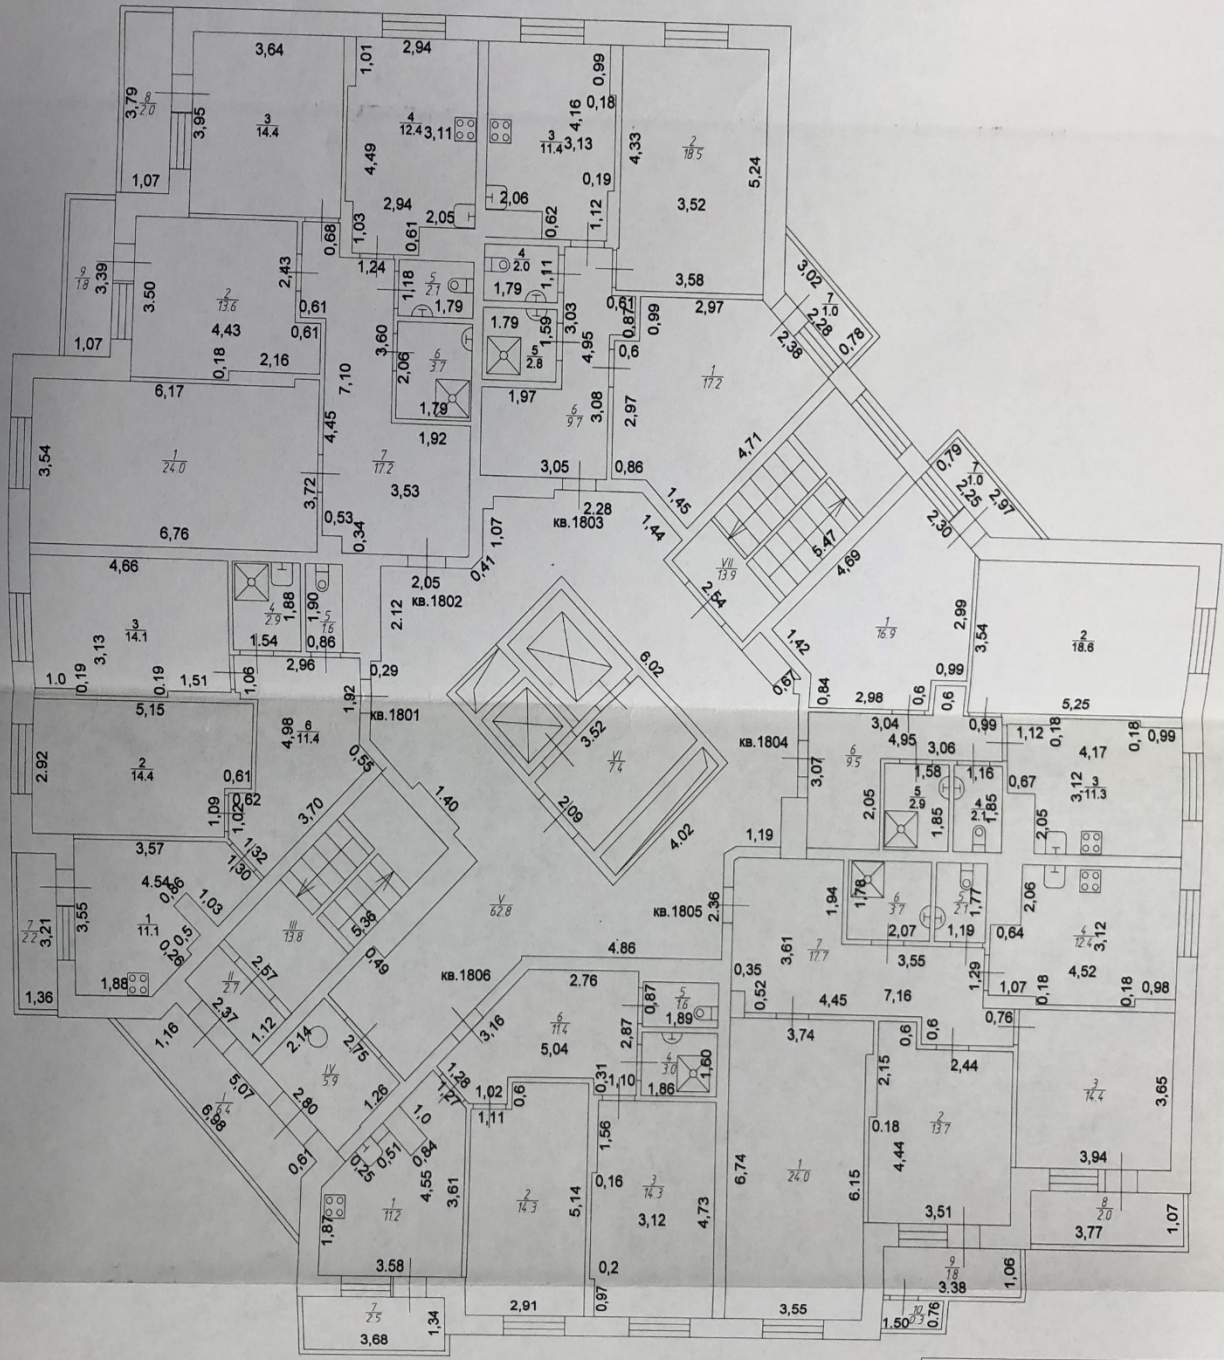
3,64
2,94
1,01
0,99
3,79
$\frac{8}{2.0}$
3,95
$\frac{3}{14.4}$
$\frac{4}{12.4}$
3,11
$\frac{3}{11.4}$
3,13
4,16
0,18
4,33
$\frac{2}{18.5}$
5,24
4,49
1,07
0,19
2,06
2,94
3,52
2,05
0,62
1,12
1,03
0,61
0,68
$\frac{9}{1.8}$
3,39
3,50
$\frac{2}{13.6}$
2,43
1,24
$\frac{4}{2.0}$
1,18
$\frac{5}{2.1}$
1,79
1,79
1,11
3,58
3,02
$\frac{7}{1.0}$
2,28
0,61
2,97
0,61
4,43
0,61
1.79
1,59
3,03
0,87
0,99
2,38
0,78
3,60
1,07
2,16
0,18
2,06
$\frac{6}{3.7}$
$\frac{5}{2.8}$
4,95
0,6
$\frac{1}{17.2}$
6,17
7,10
1,79
1,97
2,97
4,45
1,92
$\frac{6}{9.7}$
3,08
3,54
$\frac{1}{24.0}$
$\frac{7}{17.2}$
3,72
3,53
3,05
0,86
4,71
0,79
$\frac{7}{1.0}$
2,25
2,97
6,76
0,53
0,34
1,07
2.28
кв.1803
1,44
1,45
2,30
5,47
$\frac{VII}{13.9}$
4,66
0,41
2,05
кв.1802
4,69
1,88
1,90
$\frac{4}{2.9}$
$\frac{5}{1.6}$
2,12
2,54
$\frac{1}{16.9}$
2,99
3,54
$\frac{2}{18.6}$
3,13
$\frac{3}{14.1}$
1.54
0,86
1,42
2,96
6,02
0,99
1.0
0,19
0,19
1,51
1,06
0,29
0,67
0,84
2,98
0,6
0,6
5,25
5,15
1,92
кв.1801
3,04
0,99
0,18
0,18
0,99
4,98
$\frac{6}{11.4}$
3,52
кв.1804
4,95
3,06
1,12
2,92
$\frac{2}{14.4}$
0,61
0,62
0,55
$\frac{VI}{7.4}$
$\frac{6}{9.5}$
1,58
1,16
4,17
3,70
1,40
3,07
2,05
$\frac{5}{2.9}$
1,85
$\frac{4}{2.1}$
1,85
0,67
3,12
$\frac{3}{11.3}$
1,09
1,02
2,09
1,32
1,30
4,02
1,19
2,05
3,57
4,54
0,86
1,78
$\frac{6}{3.7}$
1,77
$\frac{5}{2.1}$
2,06
3,55
$\frac{1}{11.1}$
1,03
5,36
2,36
1,94
3,61
кв.1805
$\frac{7}{2.2}$
3,21
0,5
0,26
$\frac{III}{13.8}$
$\frac{V}{62.8}$
2,07
1,19
0,64
$\frac{4}{12.4}$
3,12
4.86
$\frac{7}{17.7}$
3,55
1,29
4,52
1,88
0,49
кв.1806
0,35
7,16
1,36
$\frac{II}{2.7}$
2,57
2.76
0,52
4,45
1,07
0,18
0,18
0,98
2,37
1,12
0,87
$\frac{5}{1.6}$
1,89
0,76
1,16
3,16
$\frac{6}{11.4}$
2,87
3,74
0,6
0,6
2,14
2,75
5,04
$\frac{4}{3.0}$
1,60
2,44
$\frac{IV}{5.9}$
0,31
1,10
2,15
3,65
$\frac{3}{14.4}$
5,07
$\frac{I}{6.4}$
1,28
1,02
0,6
1,86
1,26
1,27
1,11
6,98
2,80
1,0
1,56
0,18
$\frac{2}{13.7}$
0,61
0,25
0,51
0,84
6,74
4,44
$\frac{1}{24.0}$
6.15
0,16
$\frac{3}{14.3}$
3,94
4,55
3,61
$\frac{2}{14.3}$
5,14
1,87
$\frac{1}{11.2}$
3,12
4,73
3,51
$\frac{8}{2.0}$
1,07
3,77
3.58
0.2
$\frac{9}{1.8}$
3.38
1,06
$\frac{7}{2.5}$
1,34
2,91
0,97
3,55
1.50
$\frac{10}{0.3}$
0,76
3,68